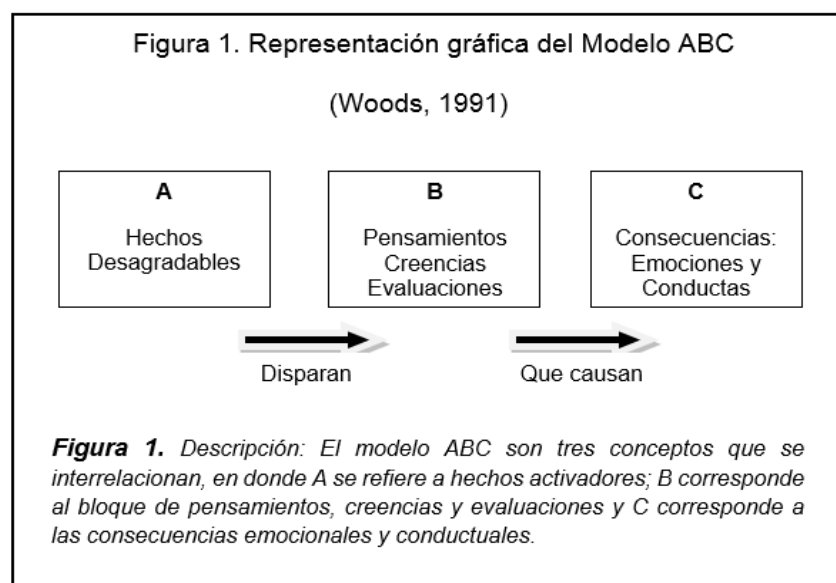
Figura 1. Representación gráfica del Modelo ABC

(Woods, 1991)

A

Hechos Desagradables

B

Pensamientos Creencias Evaluaciones

C

Consecuencias: Emociones y Conductas

Disparan

Que causan

***Figura 1.*** *Descripción: El modelo ABC son tres conceptos que se interrelacionan, en donde A se refiere a hechos activadores; B corresponde al bloque de pensamientos, creencias y evaluaciones y C corresponde a las consecuencias emocionales y conductuales.*